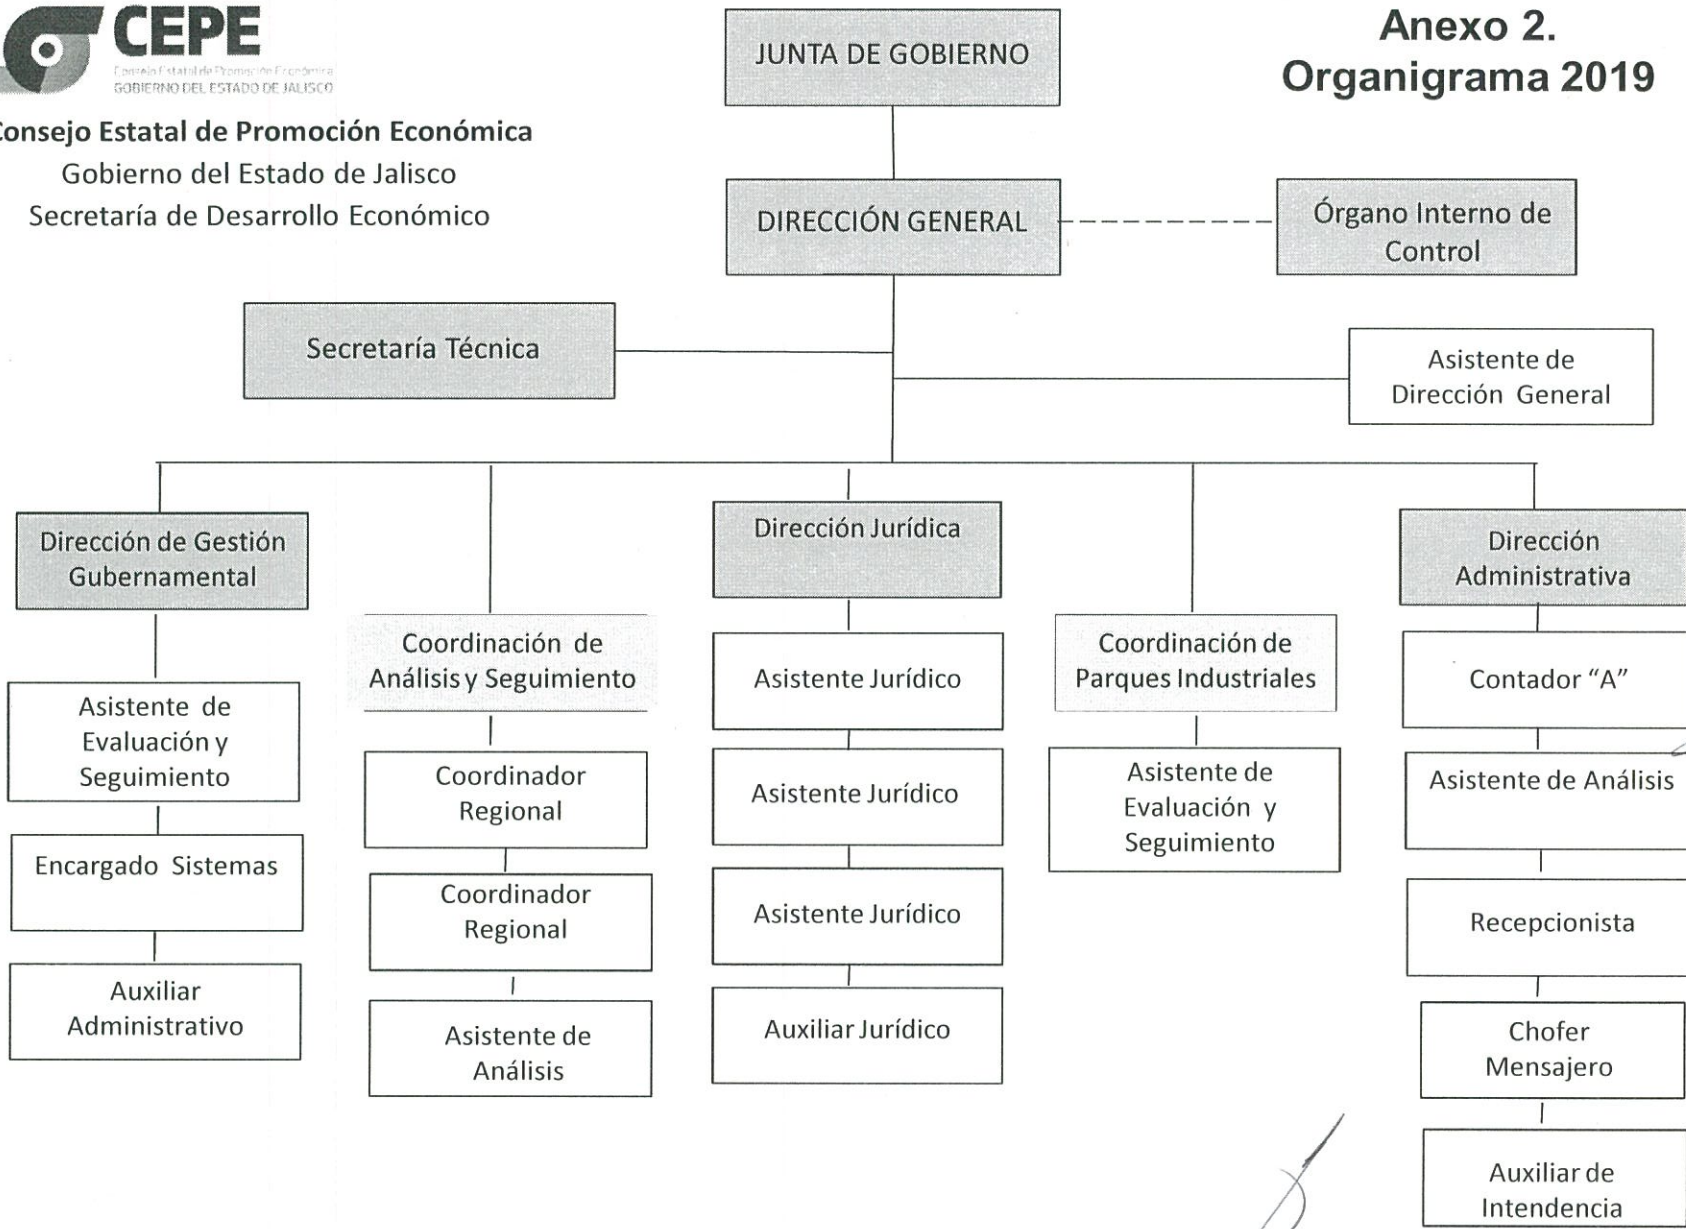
CEPE
Consejo Estatal de Promoción Económica
GOBIERNO DEL ESTADO DE JALISCO

Consejo Estatal de Promoción Económica
Gobierno del Estado de Jalisco
Secretaría de Desarrollo Económico

Anexo 2.
Organigrama 2019

JUNTA DE GOBIERNO

DIRECCIÓN GENERAL

Órgano Interno de Control

Secretaría Técnica

Asistente de Dirección General

Dirección de Gestión Gubernamental

Asistente de Evaluación y Seguimiento

Encargado Sistemas

Auxiliar Administrativo

Coordinación de Análisis y Seguimiento

Coordinador Regional

Coordinador Regional

Asistente de Análisis

Dirección Jurídica

Asistente Jurídico

Asistente Jurídico

Asistente Jurídico

Auxiliar Jurídico

Coordinación de Parques Industriales

Asistente de Evaluación y Seguimiento

Dirección Administrativa

Contador "A"

Asistente de Análisis

Recepcionista

Chofer Mensajero

Auxiliar de Intendencia